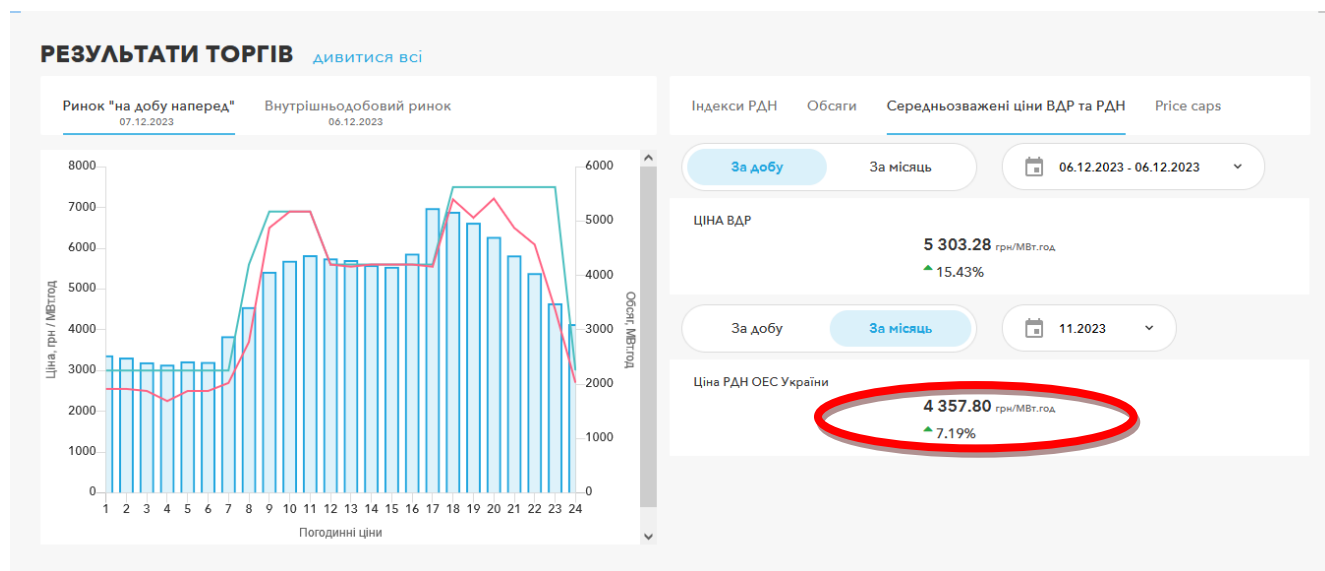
РЕЗУЛЬТАТИ ТОРГІВ дивитися всі

Ринок "на добу наперед"
07.12.2023

Внутрішньодобовий ринок
06.12.2023

8000
7000
6000
5000
4000
3000
2000
1000
0

Ціна, грн / МВтгод

6000
5000
4000
3000
2000
1000
0

Обсяг, МВтгод

1 2 3 4 5 6 7 8 9 10 11 12 13 14 15 16 17 18 19 20 21 22 23 24

Погодинні ціни

Індекси РДН Обсяги Середньозважені ціни ВДР та РДН Price caps

За добу За місяць

06.12.2023 - 06.12.2023

ЦІНА ВДР

5 303.28 грн/МВт.год

15.43%

За добу За місяць

11.2023

Ціна РДН ОЕС України

4 357.80 грн/МВт.год

7.19%